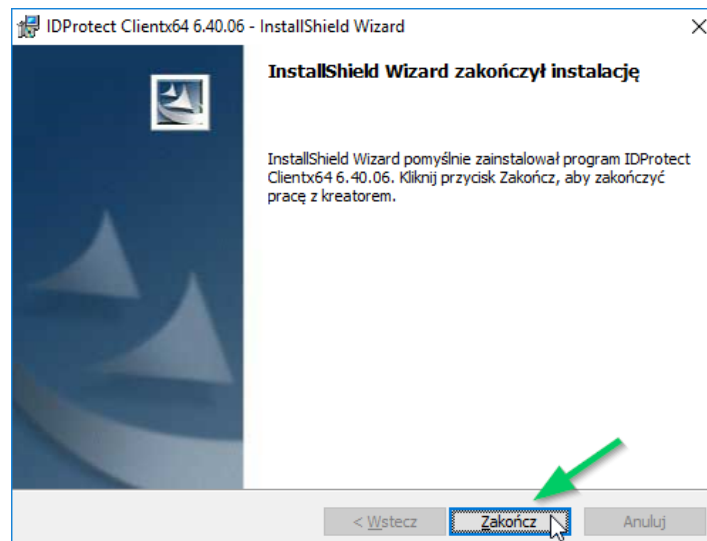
IDProtect Clientx64 6.40.06 - InstallShield Wizard

InstallShield Wizard zakończył instalację

InstallShield Wizard pomyślnie zainstalował program IDProtect Clientx64 6.40.06. Kliknij przycisk Zakończ, aby zakończyć pracę z kreatorem.

< Wstecz
Zakończ
Anuluj